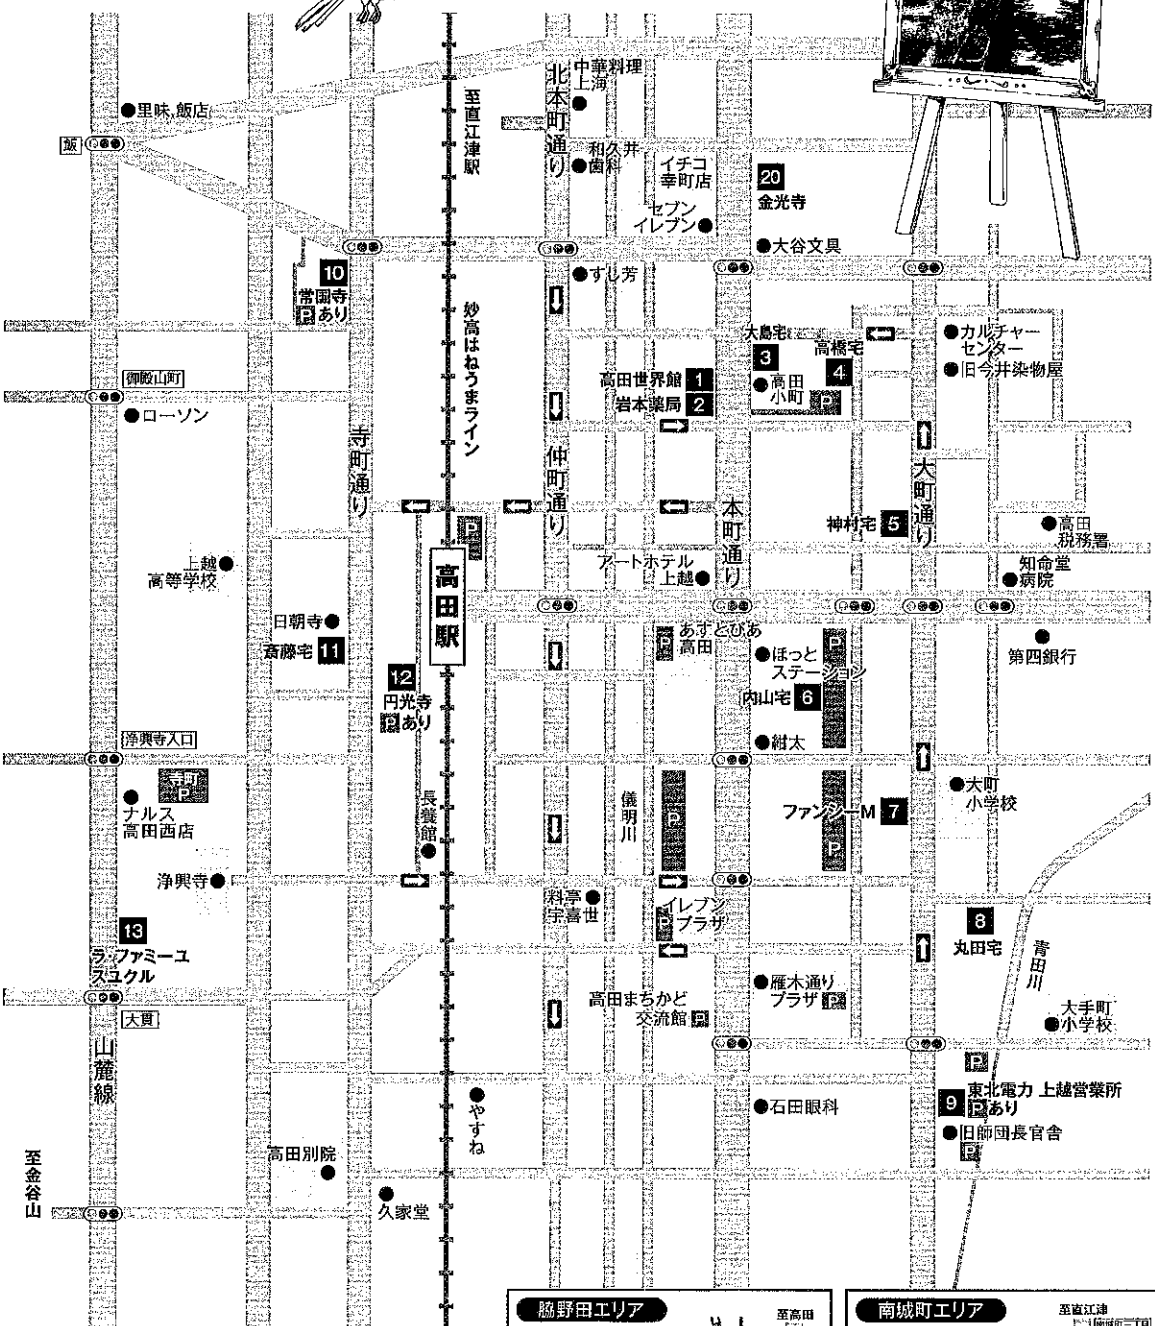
中華料理
上海
里味.飯店
飯
至直江津駅
北本町通り
和久井歯科
イチコ幸町店
20
金光寺
セブンイレブン
大谷文具
すし芳
10
常国寺
P あり
妙高はねうまライン
大島宅
3
高橋宅
4
カルチャーセンター
旧今井染物屋
高田世界館 1
岩本薬局 2
高田小町
P
御殿山町
ローソン
寺町通り
仲町通り
本町通り
大町通り
神村宅 5
高田税務署
上越高等学校
P
アートホテル上越
知命堂病院
高田駅
日朝寺
斎藤宅 11
あすとぴあ高田
P
ほっとステーション
P
第四銀行
12
円光寺
P あり
内山宅 6
浄興寺入口
紺太
寺町
P
ナルス高田西店
長養館
儀明川
P
P
ファンシーM 7
大町小学校
浄興寺
料亭宇喜世
イレブンプラザ
P
13
ラ・ファミーユ
スユクル
8
丸田宅
青田川
雁木通りプラザ P
大貫
高田まちかど交流館 P
大手町小学校
山麓線
P
やすね
石田眼科
9 東北電力 上越営業所
P あり
旧師団長官舎
P
高田別院
至金谷山
久家堂
脇野田エリア
至高田
南城町エリア
至直江津